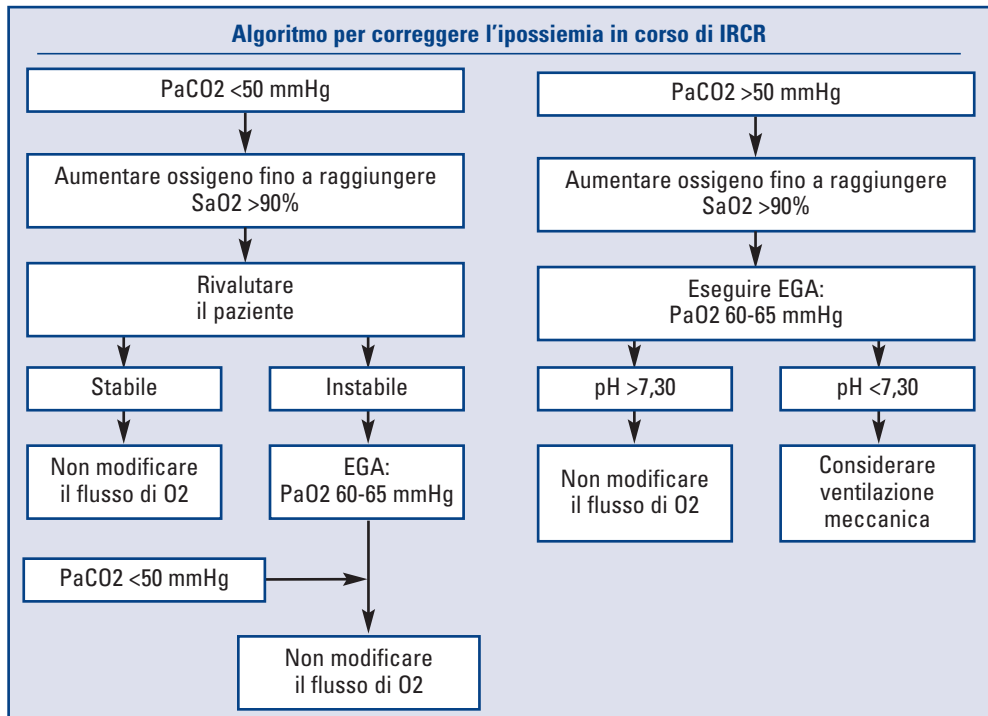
Algoritmo per correggere l'ipossiemia in corso di IRCR

PaCO2 <50 mmHg

Aumentare ossigeno fino a raggiungere SaO2 >90%

Rivalutare il paziente

Stabile

Instabile

Non modificare il flusso di O2

EGA: PaO2 60-65 mmHg

PaCO2 <50 mmHg

Non modificare il flusso di O2

PaCO2 >50 mmHg

Aumentare ossigeno fino a raggiungere SaO2 >90%

Eseguire EGA: PaO2 60-65 mmHg

pH >7,30

pH <7,30

Non modificare il flusso di O2

Considerare ventilazione meccanica